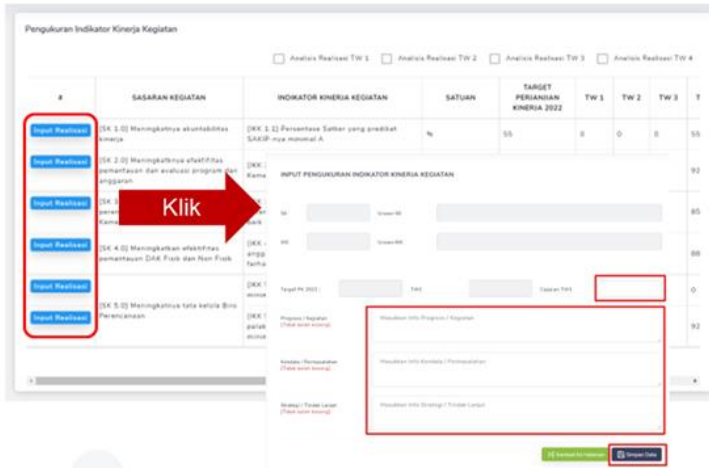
Pengukuran Indikator Kinerja Kegiatan

Analisis Realisasi TW 1
Analisis Realisasi TW 2
Analisis Realisasi TW 3
Analisis Realisasi TW 4

| # | SASARAN KEGIATAN | INDIKATOR KINERJA KEGIATAN | SATUAN | TARGET PERJANJIAN KINERJA 2022 | TW 1 | TW 2 | TW 3 | T |
|---|---|---|---|---|---|---|---|---|
| Input Realisasi | [SK 1.0] Meningkatnya akuntabilitas kinerja | [IKK 1.1] Persentase Satker yang predikat SAKIP-nya minimal A | % | 55 | 0 | 0 | 0 | 55 |
| Input Realisasi | [SK 2.0] Meningkatnya efektifitas pemantauan dan evaluasi program dan anggaran | [IKK 2 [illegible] Kem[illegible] | | | | | | 92 |
| Input Realisasi | [SK 3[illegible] peren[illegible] Kema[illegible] | [IKK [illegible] | | | | | | 85 |
| Input Realisasi | [SK 4.0] Meningkatkan efektifitas pemantauan DAK Fisik dan Non Fisik | [IKK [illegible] angg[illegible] farha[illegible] | | | | | | 88 |
| Input Realisasi | [SK 5.0] Meningkatnya tata kelola Biro Perencanaan | [IKK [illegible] | | | | | | 0 |
| Input Realisasi | | [IKK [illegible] | | | | | | 92 |

Klik

INPUT PENGUKURAN INDIKATOR KINERJA KEGIATAN

SS
Uraian SS
IKK
Uraian IKK

Target PK 2022
TW1
Capaian TW1

Progress / Kegiatan (Tidak boleh kosong)
Masukkan Info Progress / Kegiatan

Kendala / Permasalahan (Tidak boleh kosong)
Masukkan Info Kendala / Permasalahan

Strategi / Tindak Lanjut (Tidak boleh kosong)
Masukkan Info Strategi / Tindak Lanjut

Kembali ke Halaman
Simpan Data